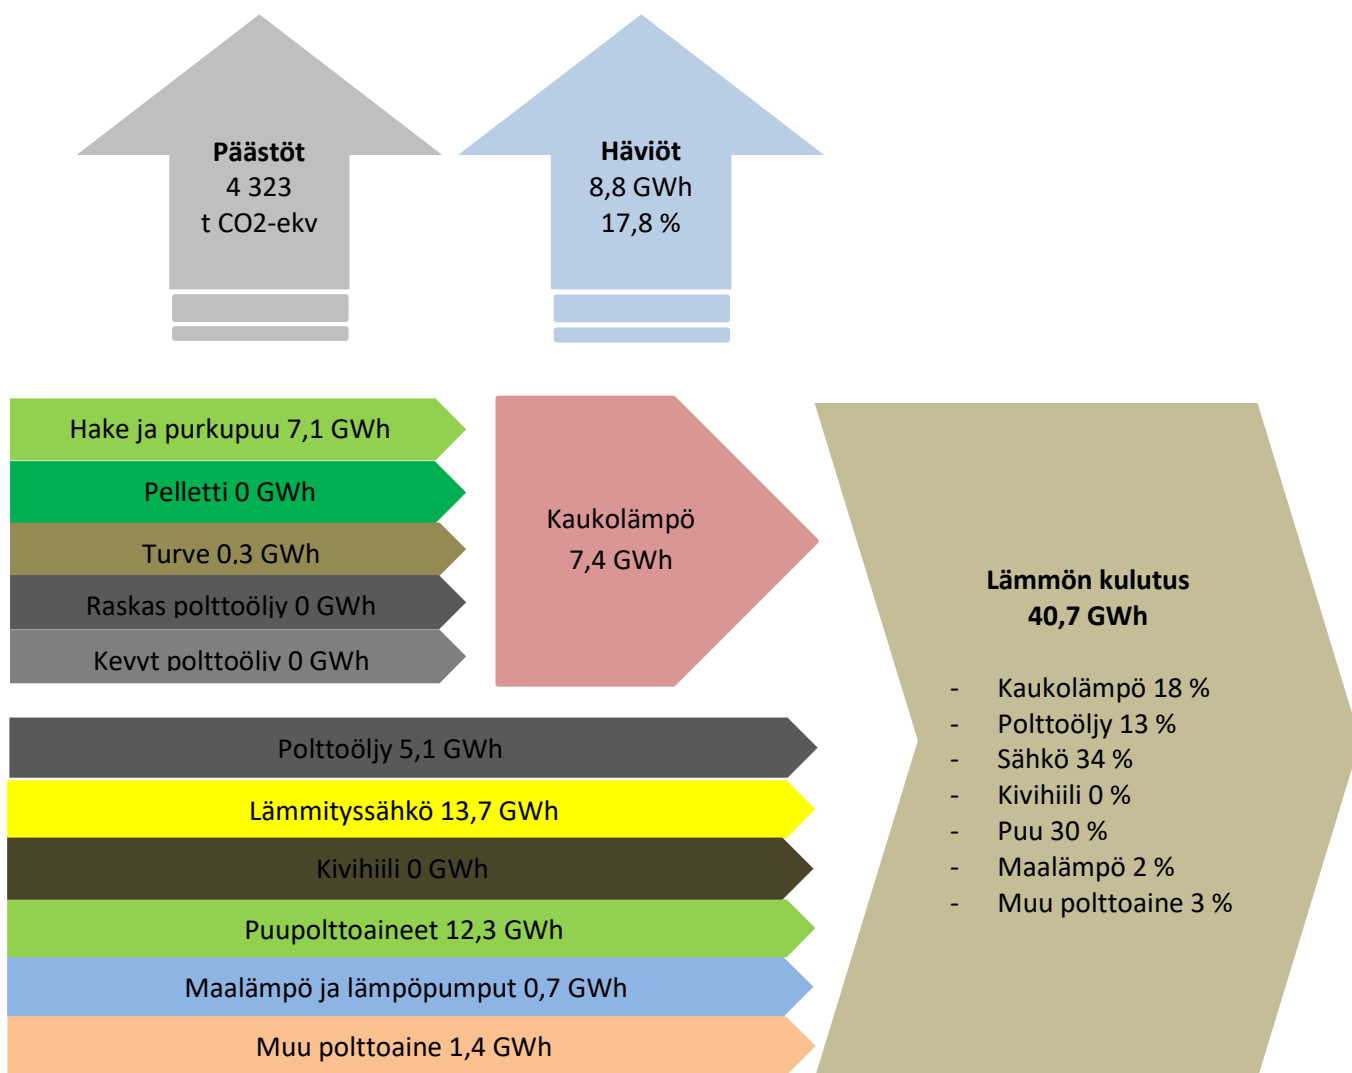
**Päästöt**
4 323
t CO2-ekv

**Häviöt**
8,8 GWh
17,8 %

Hake ja purkupuu 7,1 GWh

Pelletti 0 GWh

Turve 0.3 GWh

Raskas polttoöljy 0 GWh

Kevyt polttoöljy 0 GWh

Kaukolämpö
7,4 GWh

**Lämmön kulutus**
**40,7 GWh**

- Kaukolämpö 18 %
- Polttoöljy 13 %
- Sähkö 34 %
- Kivihiili 0 %
- Puu 30 %
- Maalämpö 2 %
- Muu polttoaine 3 %

Polttoöljy 5,1 GWh

Lämmityssähkö 13,7 GWh

Kivihiili 0 GWh

Puupolttoaineet 12,3 GWh

Maalämpö ja lämpöpumput 0,7 GWh

Muu polttoaine 1,4 GWh